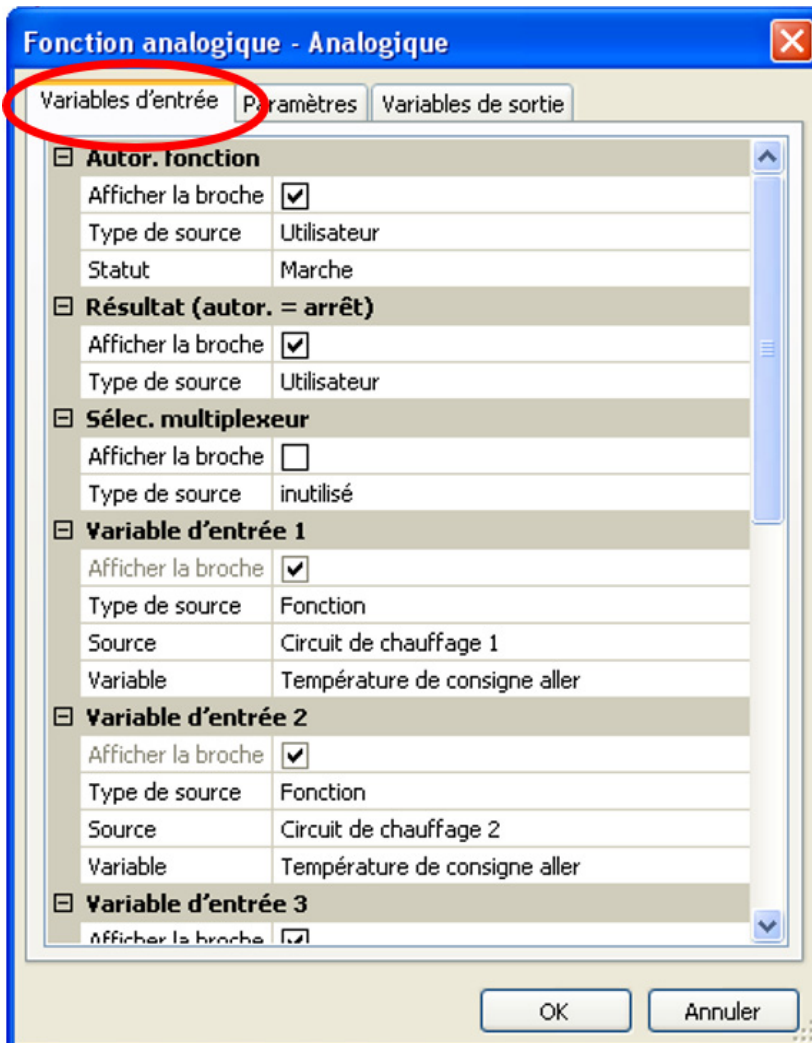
Fonction analogique - Analogique

Variables d'entrée | Paramètres | Variables de sortie

⊟ Autor. fonction

| Afficher la broche | ☑ |
|---|---|
| Type de source | Utilisateur |
| Statut | Marche |

⊟ Résultat (autor. = arrêt)

| Afficher la broche | ☑ |
|---|---|
| Type de source | Utilisateur |

⊟ Sélec. multiplexeur

| Afficher la broche | ☐ |
|---|---|
| Type de source | inutilisé |

⊟ Variable d'entrée 1

| Afficher la broche | ☑ |
|---|---|
| Type de source | Fonction |
| Source | Circuit de chauffage 1 |
| Variable | Température de consigne aller |

⊟ Variable d'entrée 2

| Afficher la broche | ☑ |
|---|---|
| Type de source | Fonction |
| Source | Circuit de chauffage 2 |
| Variable | Température de consigne aller |

⊟ Variable d'entrée 3

| Afficher la broche | ☑ |
|---|---|

OK | Annuler